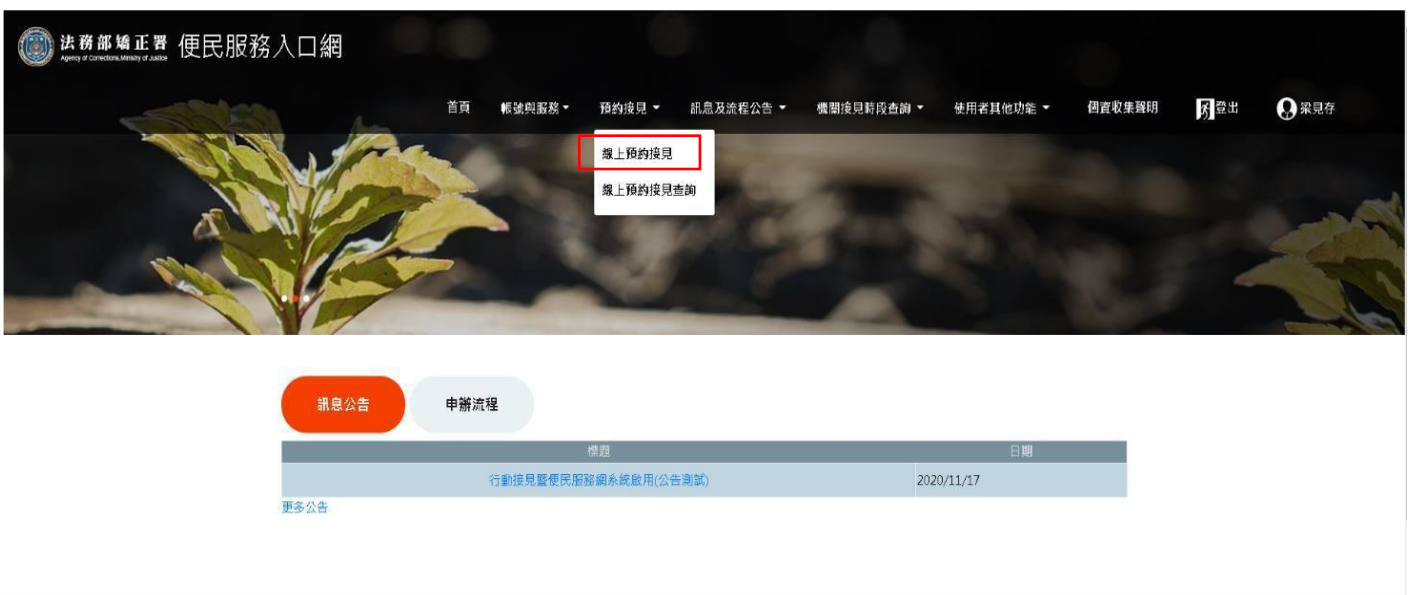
法務部矯正署 Agency of Corrections, Ministry of Justice 便民服務入口網

首頁 帳號與服務 ▾ 預約接見 ▾ 訊息及流程公告 ▾ 機關接見時段查詢 ▾ 使用者其他功能 ▾ 個資收集聲明 登出 梁晃存

線上預約接見
線上預約接見查詢

訊息公告 申辦流程

| 標題 | 日期 |
|---|---|
| 行動接見暨便民服務網系統啟用(公告測試) | 2020/11/17 |

更多公告